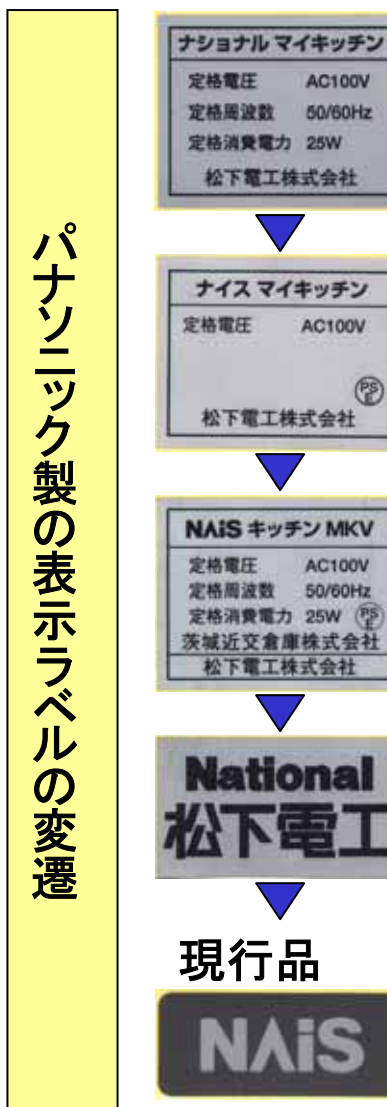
パナソニック製の表示ラベルの変遷

ナショナル マイキッチン
定格電圧 AC100V
定格周波数 50/60Hz
定格消費電力 25W
松下電工株式会社

ナイス マイキッチン
定格電圧 AC100V
PS E
松下電工株式会社

NAiS キッチン MKV
定格電圧 AC100V
定格周波数 50/60Hz
定格消費電力 25W PS E
茨城近交倉庫株式会社
松下電工株式会社

National
松下電工

現行品

NAiS